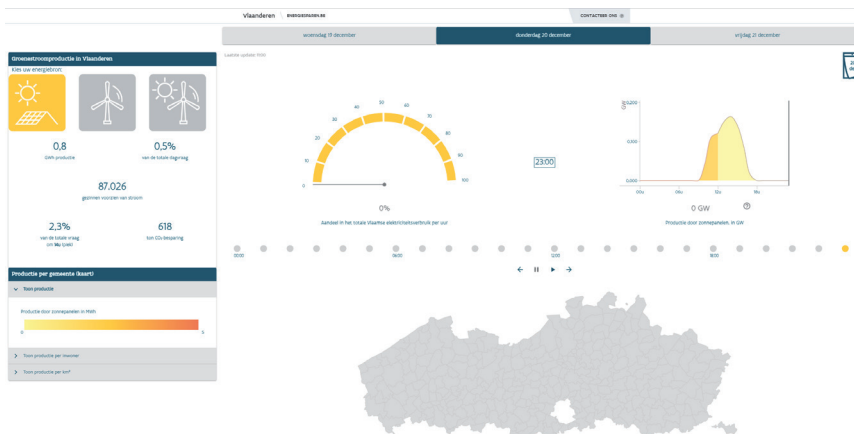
Vlaanderen ENERGIESPAREN.BE

CONTACTEER ONS

woensdag 19 december

donderdag 20 december

vrijdag 21 december

Laatste update: 11:00

Groenestroomproductie in Vlaanderen

Kies uw energiebron:

0,8
GWh productie

0,5%
van de totale dagvraag

87.026
gezinnen voorzien van stroom

2,3%
van de totale vraag om 14u (piek)

618
ton $CO_2$ besparing

0 10 20 30 40 50 60 70 80 90 100

0%

Aandeel in het totale Vlaamse elektriciteitsverbruik per uur

23:00

0,200
0,100
0,000

06u 09u 12u 15u

0 GW

Productie door zonnepanelen, in GW

00:00 06:00 12:00 18:00

Productie per gemeente (kaart)

Toon productie

Productie door zonnepanelen in MWh

0 5

Toon productie per inwoner

Toon productie per km²